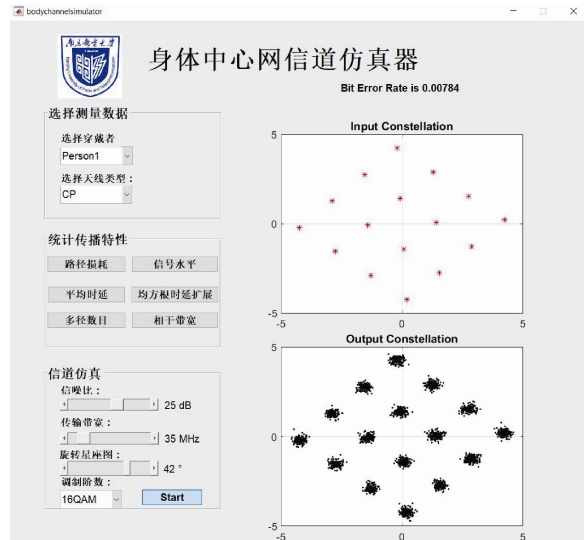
bodychannelsimulator

身体中心网信道仿真器

Bit Error Rate is 0.00784

选择测量数据

选择穿戴者

Person1

选择天线类型：

CP

统计传播特性

路径损耗

信号水平

平均时延

均方根时延扩展

多径数目

相干带宽

信道仿真

信噪比：

25 dB

传输带宽：

35 MHz

旋转星座图：

42 °

调制阶数：

16QAM

Start

Input Constellation

5

0

-5

-5

0

5

Output Constellation

5

0

-5

-5

0

5